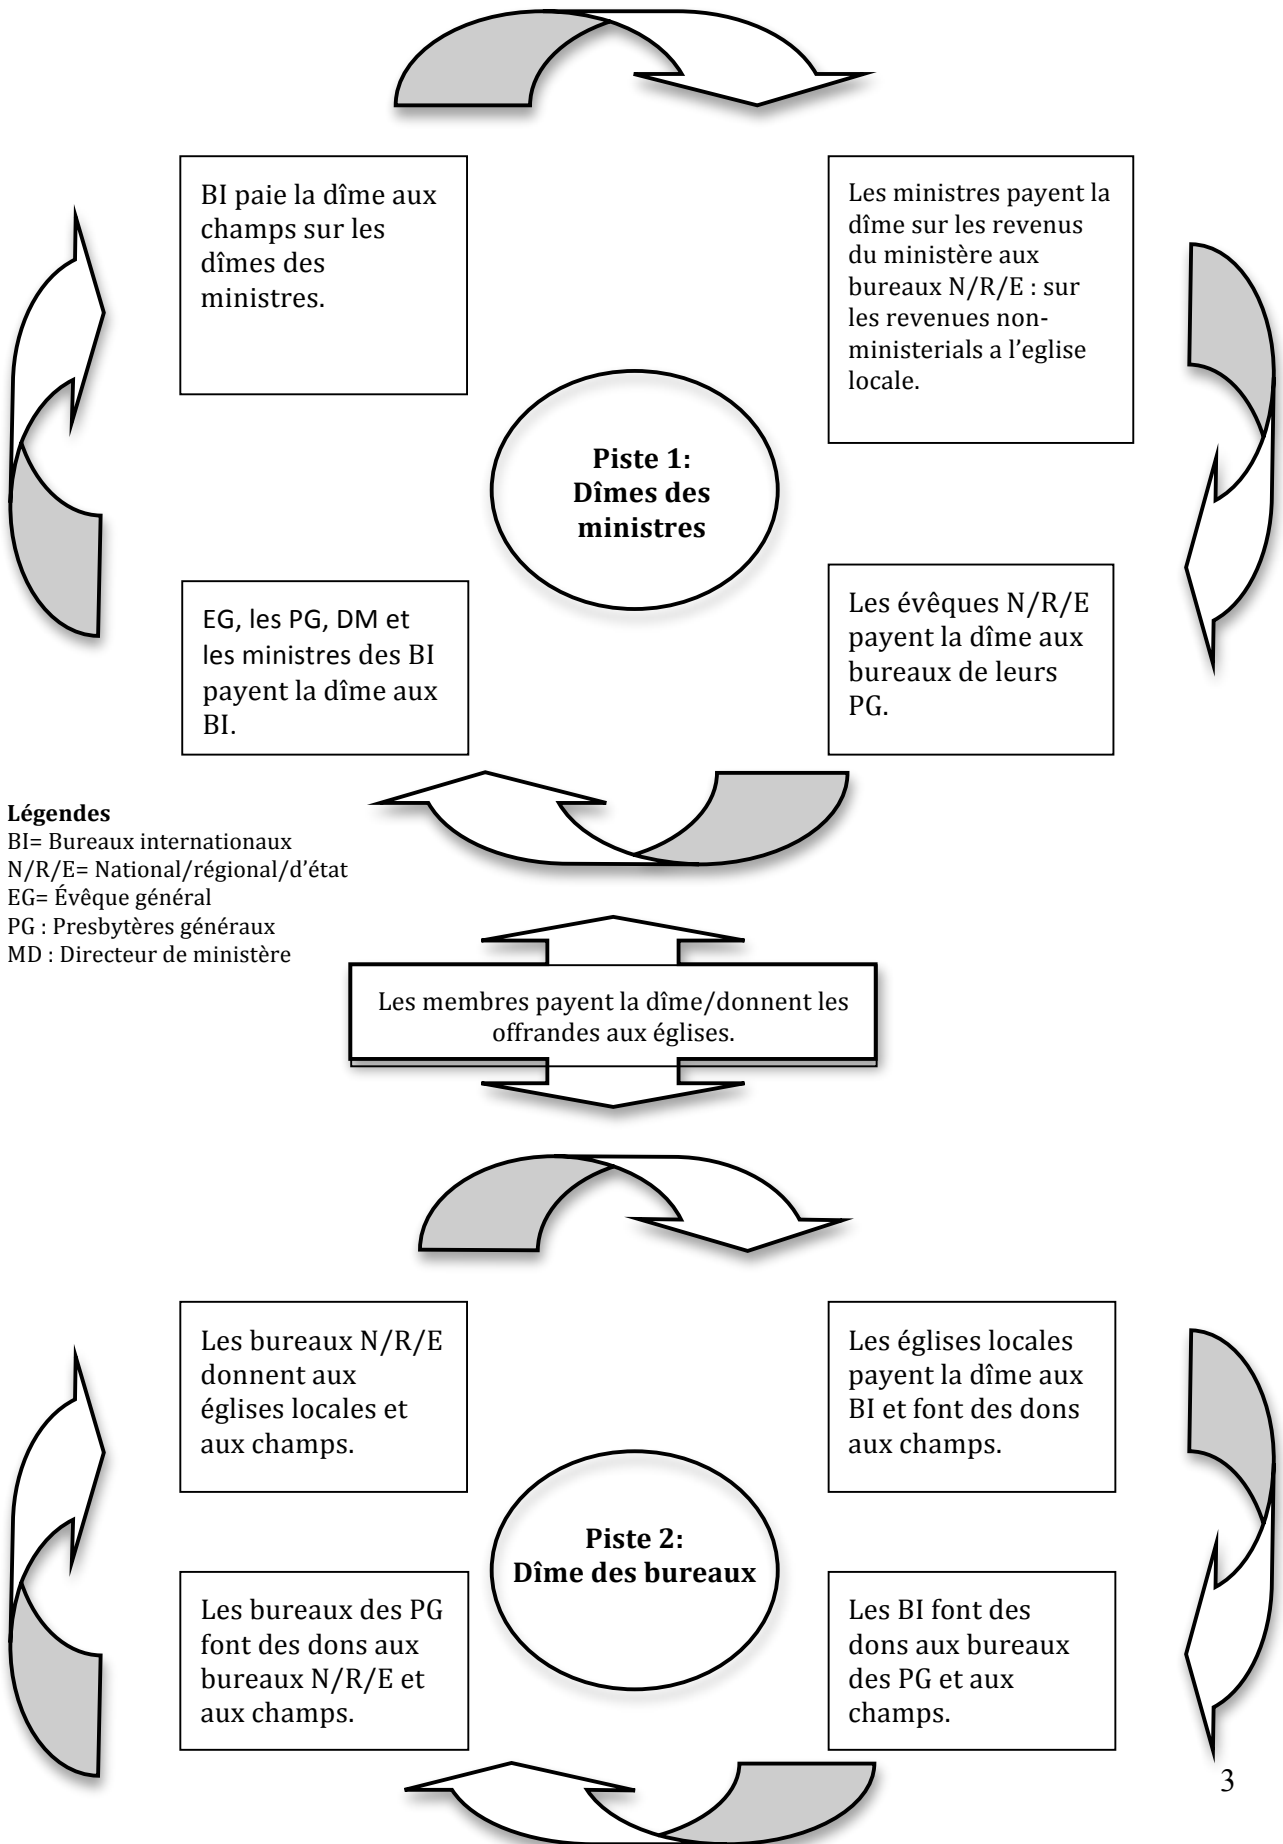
BI paie la dîme aux champs sur les dîmes des ministres.

Les ministres payent la dîme sur les revenus du ministère aux bureaux N/R/E : sur les revenues non-ministerials a l'eglise locale.

**Piste 1: Dîmes des ministres**

EG, les PG, DM et les ministres des BI payent la dîme aux BI.

Les évêques N/R/E payent la dîme aux bureaux de leurs PG.

**Légendes**
BI= Bureaux internationaux
N/R/E= National/régional/d'état
EG= Évêque général
PG : Presbytères généraux
MD : Directeur de ministère

Les membres payent la dîme/donnent les offrandes aux églises.

Les bureaux N/R/E donnent aux églises locales et aux champs.

Les églises locales payent la dîme aux BI et font des dons aux champs.

**Piste 2: Dîme des bureaux**

Les bureaux des PG font des dons aux bureaux N/R/E et aux champs.

Les BI font des dons aux bureaux des PG et aux champs.

3